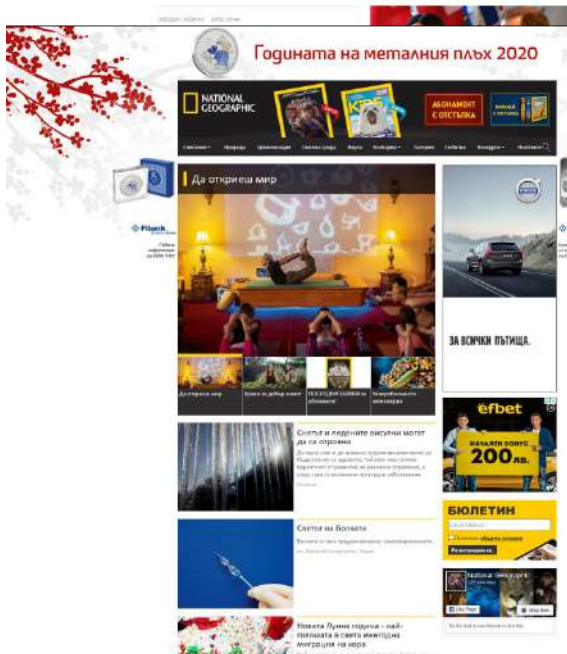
Годината на металния плъх 2020

NATIONAL GEOGRAPHIC

KIDS

АБОНАМЕНТ С ОТСТЪПКА

Да откриеш мир

Да откриеш мир

ПОСЛЕДНИ ЗАЯВКИ за абонамент

Снегът и ледените висулки могат да са отровни

Светци на болките

ЗА ВСИЧКИ ПЪТИЩА.

efbet

НАЧАЛЕН БОНУС

200 лв.

БЮЛЕТИН

Регистрирай се

National Geographic

Like Page

Новата Лунна година - най-голямата в света ежегодна миграция на хора